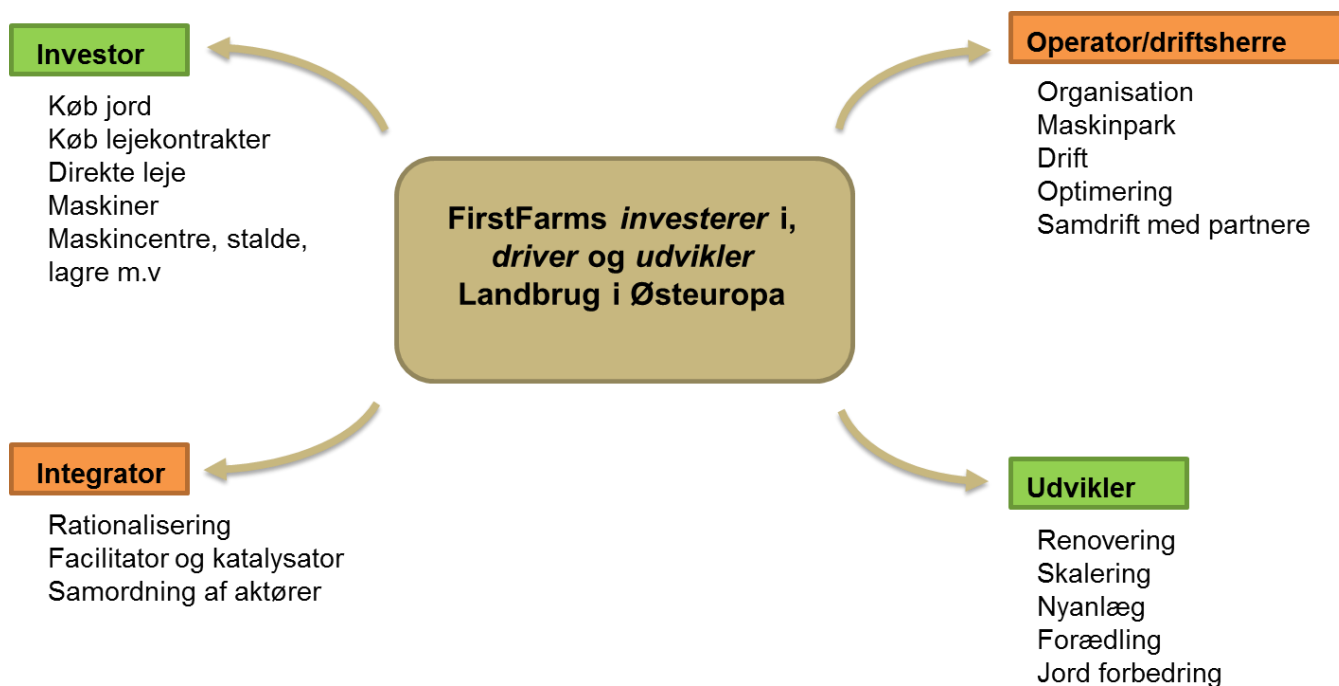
FirstFarms *investerer* i, *driver* og *udvikler* Landbrug i Østeuropa

Investor

Køb jord
Køb lejekontrakter
Direkte leje
Maskiner
Maskincentre, stalde, lagre m.v

Operator/driftsherre

Organisation
Maskinpark
Drift
Optimering
Samdrift med partnere

Integrator

Rationalisering
Facilitator og katalysator
Samordning af aktører

Udvikler

Renovering
Skalering
Nyanlæg
Forædling
Jord forbedring